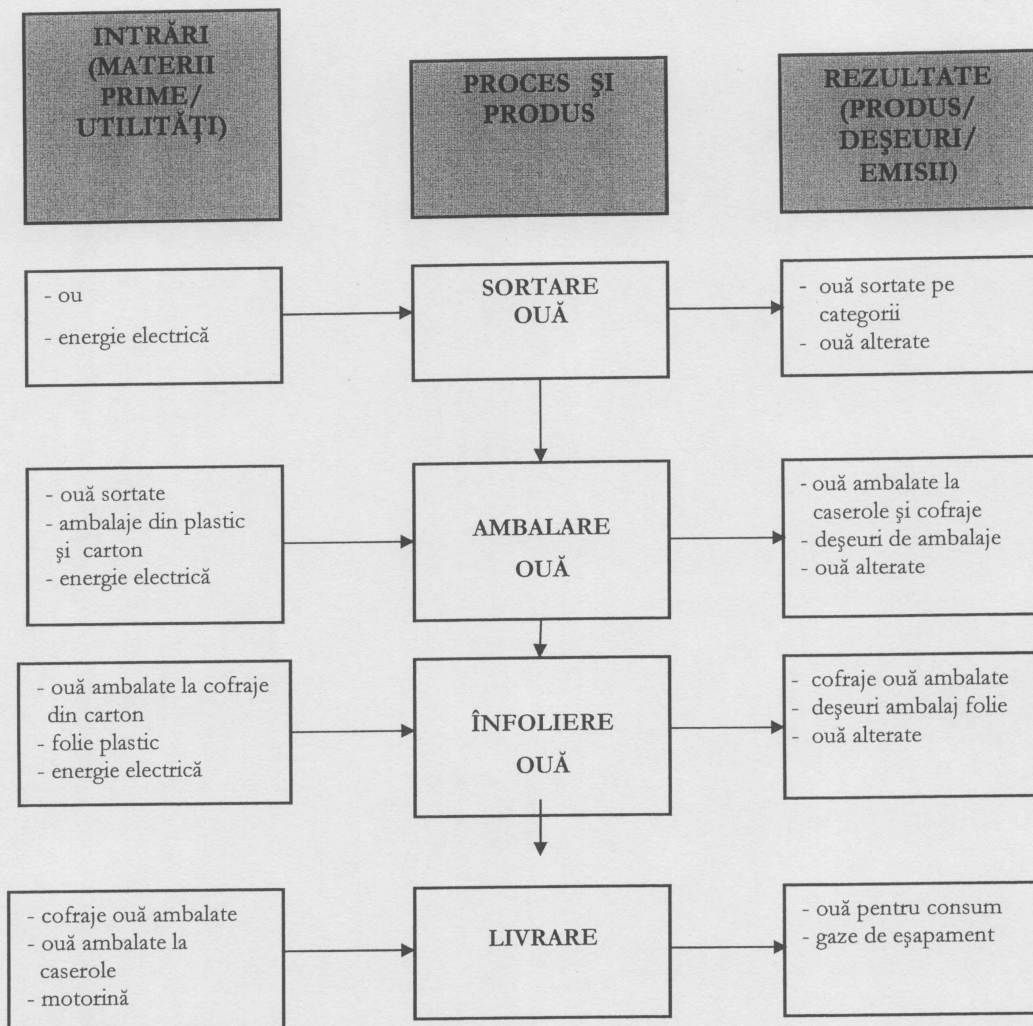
INTRĂRI (MATERII PRIME/ UTILITĂŢI)

PROCES ŞI PRODUS

REZULTATE (PRODUS/ DEŞEURI/ EMISII)

- ou
- energie electrică

SORTARE OUĂ

- ouă sortate pe categorii
- ouă alterate

- ouă sortate
- ambalaje din plastic şi carton
- energie electrică

AMBALARE OUĂ

- ouă ambalate la caserole şi cofraje
- deşeuri de ambalaje
- ouă alterate

- ouă ambalate la cofraje din carton
- folie plastic
- energie electrică

ÎNFOLIERE OUĂ

- cofraje ouă ambalate
- deşeuri ambalaj folie
- ouă alterate

- cofraje ouă ambalate
- ouă ambalate la caserole
- motorină

LIVRARE

- ouă pentru consum
- gaze de eşapament